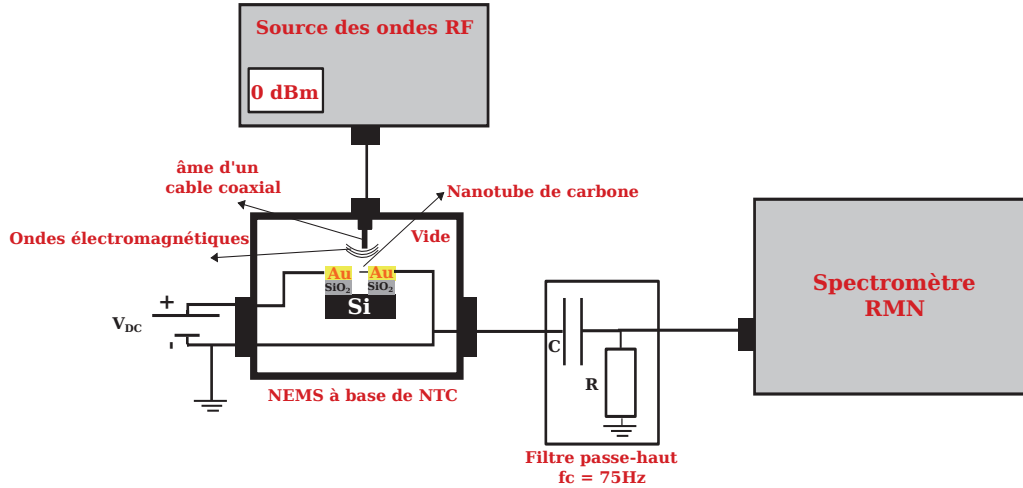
Source des ondes RF

0 dBm

âme d'un cable coaxial

Nanotube de carbone

Ondes électromagnétiques

Vide

Au

Au

$SiO_2$

$SiO_2$

Si

+

$V_{DC}$

-

NEMS à base de NTC

C

R

Filtre passe-haut
fc = 75Hz

Spectromètre
RMN